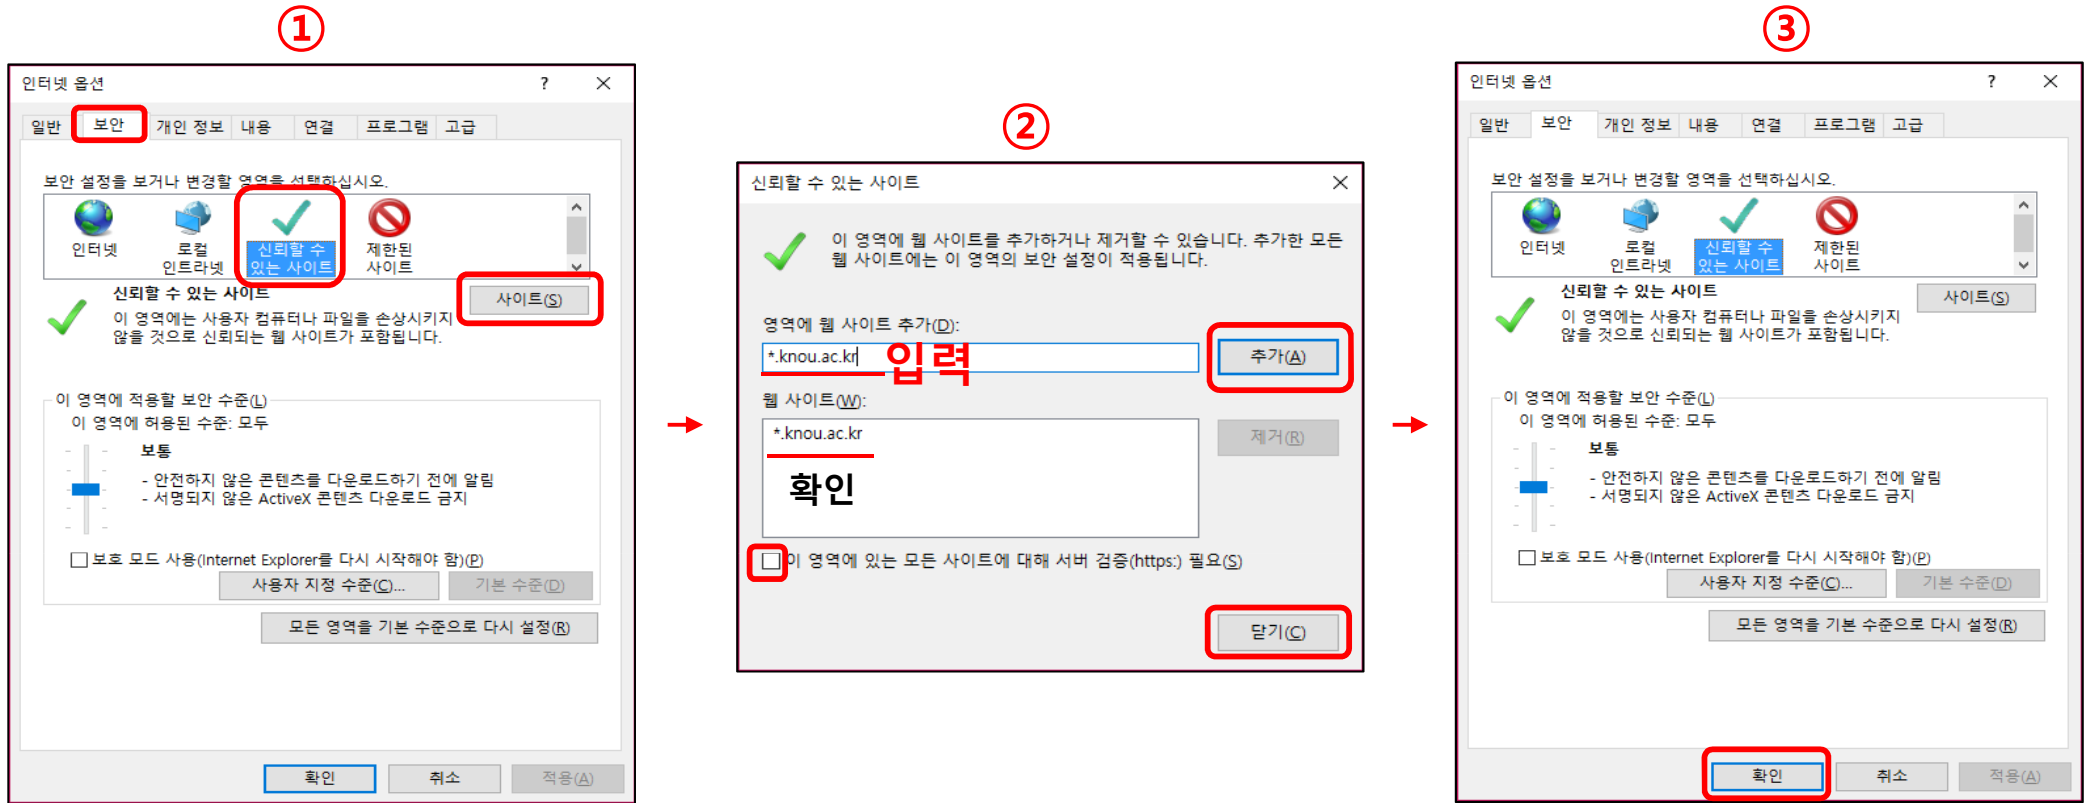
①

인터넷 옵션 ? ✕

일반 보안 개인 정보 내용 연결 프로그램 고급

보안 설정을 보거나 변경할 영역을 선택하십시오.

인터넷 로컬 인트라넷 신뢰할 수 있는 사이트 제한된 사이트

신뢰할 수 있는 사이트

사이트(S)

이 영역에는 사용자 컴퓨터나 파일을 손상시키지 않을 것으로 신뢰되는 웹 사이트가 포함됩니다.

이 영역에 적용할 보안 수준(L)

이 영역에 허용된 수준: 모두

보통

- 안전하지 않은 콘텐츠를 다운로드하기 전에 알림
- 서명되지 않은 ActiveX 콘텐츠 다운로드 금지

보호 모드 사용(Internet Explorer를 다시 시작해야 함)(P)

사용자 지정 수준(C)... 기본 수준(D)

모든 영역을 기본 수준으로 다시 설정(R)

확인 취소 적용(A)

②

신뢰할 수 있는 사이트 ✕

이 영역에 웹 사이트를 추가하거나 제거할 수 있습니다. 추가한 모든 웹 사이트에는 이 영역의 보안 설정이 적용됩니다.

영역에 웹 사이트 추가(D):

*.knou.ac.kr 입력

추가(A)

웹 사이트(W):

*.knou.ac.kr

확인

제거(R)

이 영역에 있는 모든 사이트에 대해 서버 검증(https:) 필요(S)

닫기(C)

③

인터넷 옵션 ? ✕

일반 보안 개인 정보 내용 연결 프로그램 고급

보안 설정을 보거나 변경할 영역을 선택하십시오.

인터넷 로컬 인트라넷 신뢰할 수 있는 사이트 제한된 사이트

신뢰할 수 있는 사이트

사이트(S)

이 영역에는 사용자 컴퓨터나 파일을 손상시키지 않을 것으로 신뢰되는 웹 사이트가 포함됩니다.

이 영역에 적용할 보안 수준(L)

이 영역에 허용된 수준: 모두

보통

- 안전하지 않은 콘텐츠를 다운로드하기 전에 알림
- 서명되지 않은 ActiveX 콘텐츠 다운로드 금지

보호 모드 사용(Internet Explorer를 다시 시작해야 함)(P)

사용자 지정 수준(C)... 기본 수준(D)

모든 영역을 기본 수준으로 다시 설정(R)

확인 취소 적용(A)